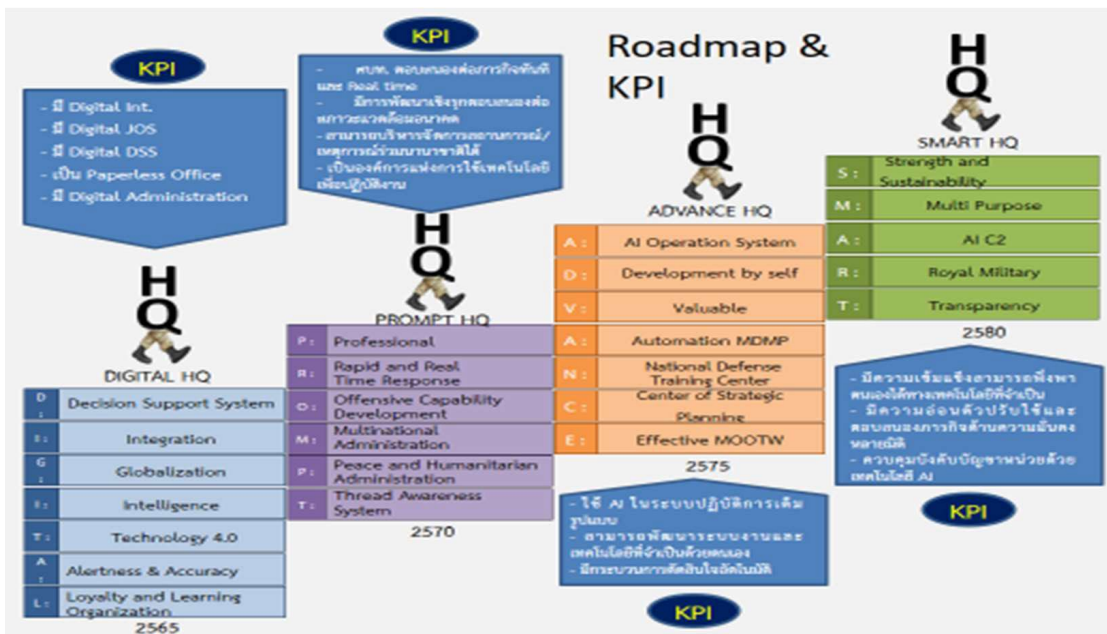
Roadmap & KPI

KPI

- มี Digital Int.
- มี Digital JOS
- มี Digital DSS
- เป็น Paperless Office
- มี Digital Administration

HQ

DIGITAL HQ

| | |
|---|---|
| D : | Decision Support System |
| I : | Integration |
| G : | Globalization |
| I : | Intelligence |
| T : | Technology 4.0 |
| A : | Alertness & Accuracy |
| L : | Loyalty and Learning Organization |

2565

KPI

- ศบท. ตอบสนองต่อภารกิจทันทีและ Real time
- มีการพัฒนาเชิงรุกตอบสนองต่อสภาวะแวดล้อมอนาคต
- สามารถบริหารจัดการสถานการณ์/เหตุการณ์ร่วมนานาชาติได้
- เป็นองค์การแห่งการใช้เทคโนโลยีเพื่อปฏิบัติงาน

HQ

PROMPT HQ

| | |
|---|---|
| P : | Professional |
| R : | Rapid and Real Time Response |
| O : | Offensive Capability Development |
| M : | Multinational Administration |
| P : | Peace and Humanitarian Administration |
| T : | Thread Awareness System |

2570

HQ

ADVANCE HQ

| | |
|---|---|
| A : | AI Operation System |
| D : | Development by self |
| V : | Valuable |
| A : | Automation MDMP |
| N : | National Defense Training Center |
| C : | Center of Strategic Planning |
| E : | Effective MOOTW |

2575

- ใช้ AI ในระบบปฏิบัติการเต็มรูปแบบ
- สามารถพัฒนาระบบงานและเทคโนโลยีที่จำเป็นด้วยตนเอง
- มีกระบวนการตัดสินใจอัตโนมัติ

KPI

HQ

SMART HQ

| | |
|---|---|
| S : | Strength and Sustainability |
| M : | Multi Purpose |
| A : | AI C2 |
| R : | Royal Military |
| T : | Transparency |

2580

- มีความเข้มแข็งสามารถพึ่งพาตนเองได้ทางเทคโนโลยีที่จำเป็น
- มีความอ่อนตัวปรับใช้และตอบสนองภารกิจด้านความมั่นคงหลายมิติ
- ควบคุมบังคับบัญชาหน่วยด้วยเทคโนโลยี AI

KPI